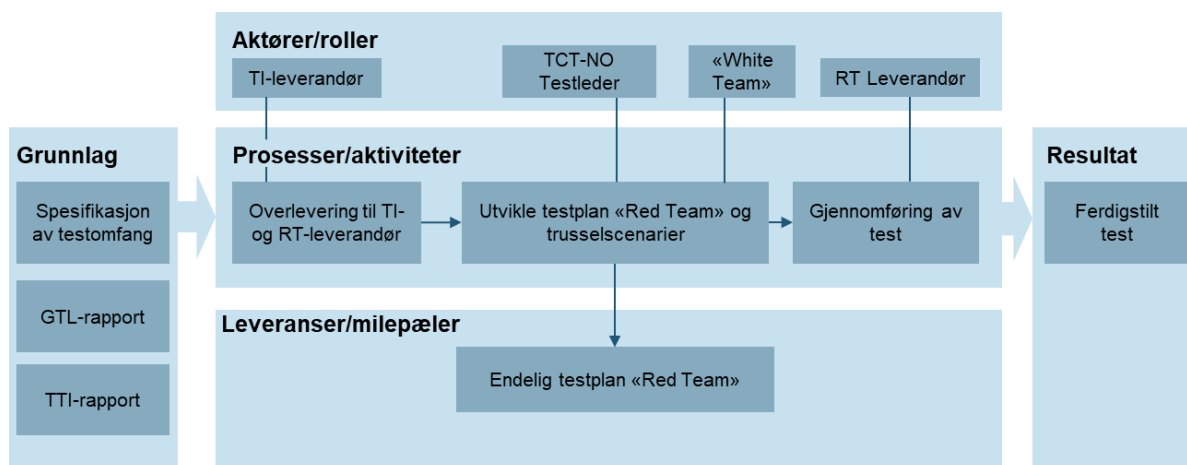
Aktører/roller

TI-leverandør

TCT-NO Testleder

«White Team»

RT Leverandør

Grunnlag

Spesifikasjon av testomfang

GTL-rapport

TTI-rapport

Prosesser/aktiviteter

Overlevering til TI- og RT-leverandør

Utvikle testplan «Red Team» og trusselscenarier

Gjennomføring av test

Resultat

Ferdigstilt test

Leveranser/milepæler

Endelig testplan «Red Team»